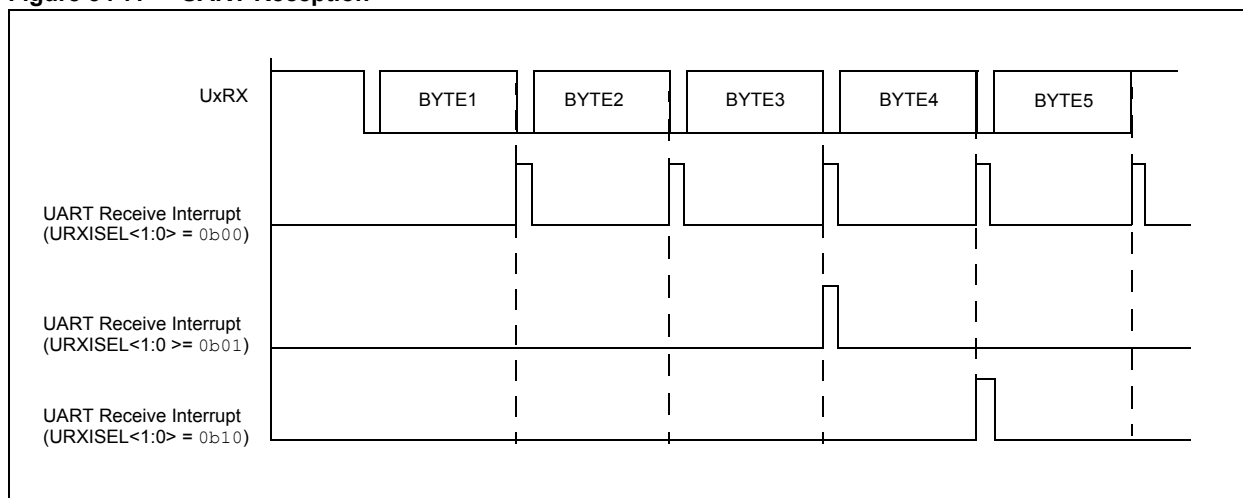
Figure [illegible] UART Reception

UxRX

BYTE1

BYTE2

BYTE3

BYTE4

BYTE5

UART Receive Interrupt (URXISEL<1:0> = 0b00)

UART Receive Interrupt (URXISEL<1:0 >= 0b01)

UART Receive Interrupt (URXISEL<1:0> = 0b10)